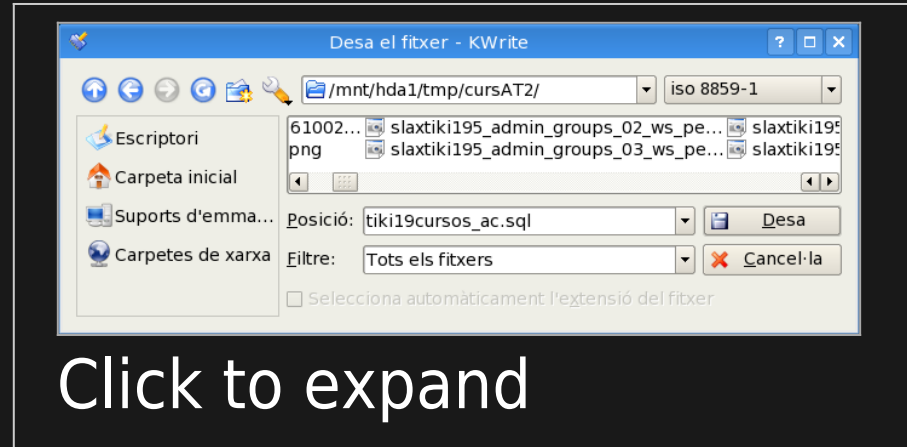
Desa el fitxer - KWrite

?

/mnt/hda1/tmp/cursAT2/

iso 8859-1

Escriptori

Carpeta inicial

Suports d'emma...

Carpetes de xarxa

61002...

png

slaxtiki195_admin_groups_02_ws_pe...

slaxtiki195_admin_groups_03_ws_pe...

slaxtiki195

slaxtiki195

Posició:

tiki19cursos_ac.sql

Desa

Filtre:

Tots els fitxers

Cancel·la

Selecciona automàticament l'extensió del fitxer

Click to expand